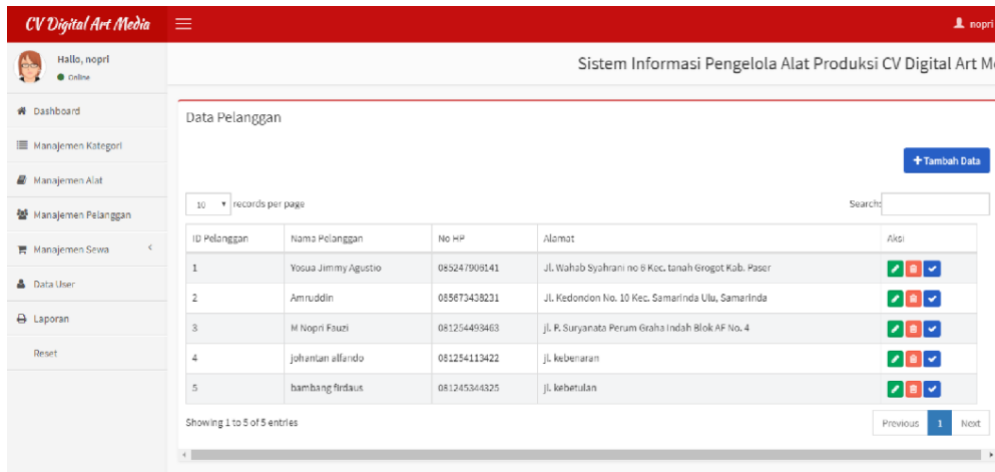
CV Digital Art Media

nopri

Hallo, nopri
Online

Sistem Informasi Pengelola Alat Produksi CV Digital Art M

Dashboard
Manajemen Kategori
Manajemen Alat
Manajemen Pelanggan
Manajemen Sewa
Data User
Laporan
Reset

Data Pelanggan

+ Tambah Data

10 records per page

Search:

| ID Pelanggan | Nama Pelanggan | No HP | Alamat | Aksi |
|---|---|---|---|---|
| 1 | Yosua Jimmy Agustio | 085247908141 | Jl. Wahab Syahrani no 8 Kec. tanah Grogot Kab. Paser | |
| 2 | Amruddin | 085673438231 | Jl. Kedondon No. 10 Kec. Samarinda Ulu, Samarinda | |
| 3 | M Nopri Fauzi | 081254493463 | jl. P. Suryanata Perum Graha Indah Blok AF No. 4 | |
| 4 | johantan alfando | 081254113422 | jl. kebenaran | |
| 5 | bambang firdaus | 081245344325 | jl. kebetulan | |

Showing 1 to 5 of 5 entries

Previous 1 Next